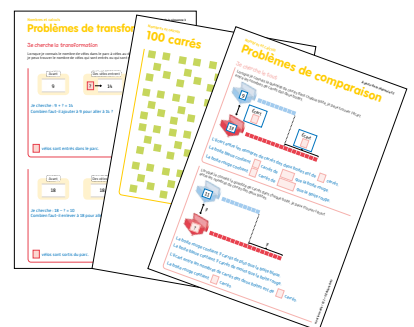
Problèmes de transfor

Je cherche la transformation

9

14

Je cherche : 9 + ? = 14
Combien faut-il ajouter à 9 pour aller à 14 ?

élèves sont entrés dans le parc.

18

Je cherche : 18 − ? = 10
Combien faut-il enlever à 18 pour aller à 10 ?

élèves sont sortis du parc.

100 carrés

Problèmes de comparaison

Je cherche le tout

La boîte rouge contient
La boîte bleue contient

Il y a
Il y a
La boîte rouge contient
La boîte bleue contient
La boîte rouge contient